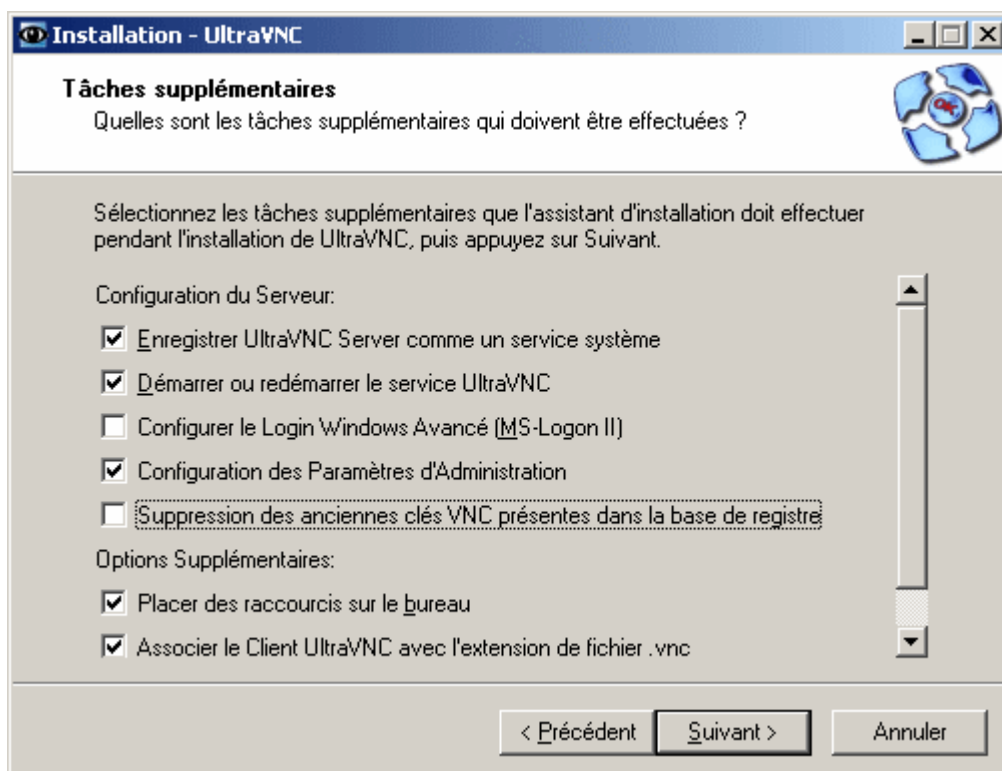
Installation - UltraVNC

Tâches supplémentaires
Quelles sont les tâches supplémentaires qui doivent être effectuées ?

Sélectionnez les tâches supplémentaires que l'assistant d'installation doit effectuer pendant l'installation de UltraVNC, puis appuyez sur Suivant.

Configuration du Serveur:

☑ Enregistrer UltraVNC Server comme un service système
☑ Démarrer ou redémarrer le service UltraVNC
☐ Configurer le Login Windows Avancé (MS-Logon II)
☑ Configuration des Paramètres d'Administration
☐ Suppression des anciennes clés VNC présentes dans la base de registre

Options Supplémentaires:

☑ Placer des raccourcis sur le bureau
☑ Associer le Client UltraVNC avec l'extension de fichier .vnc

< Précédent | Suivant > | Annuler